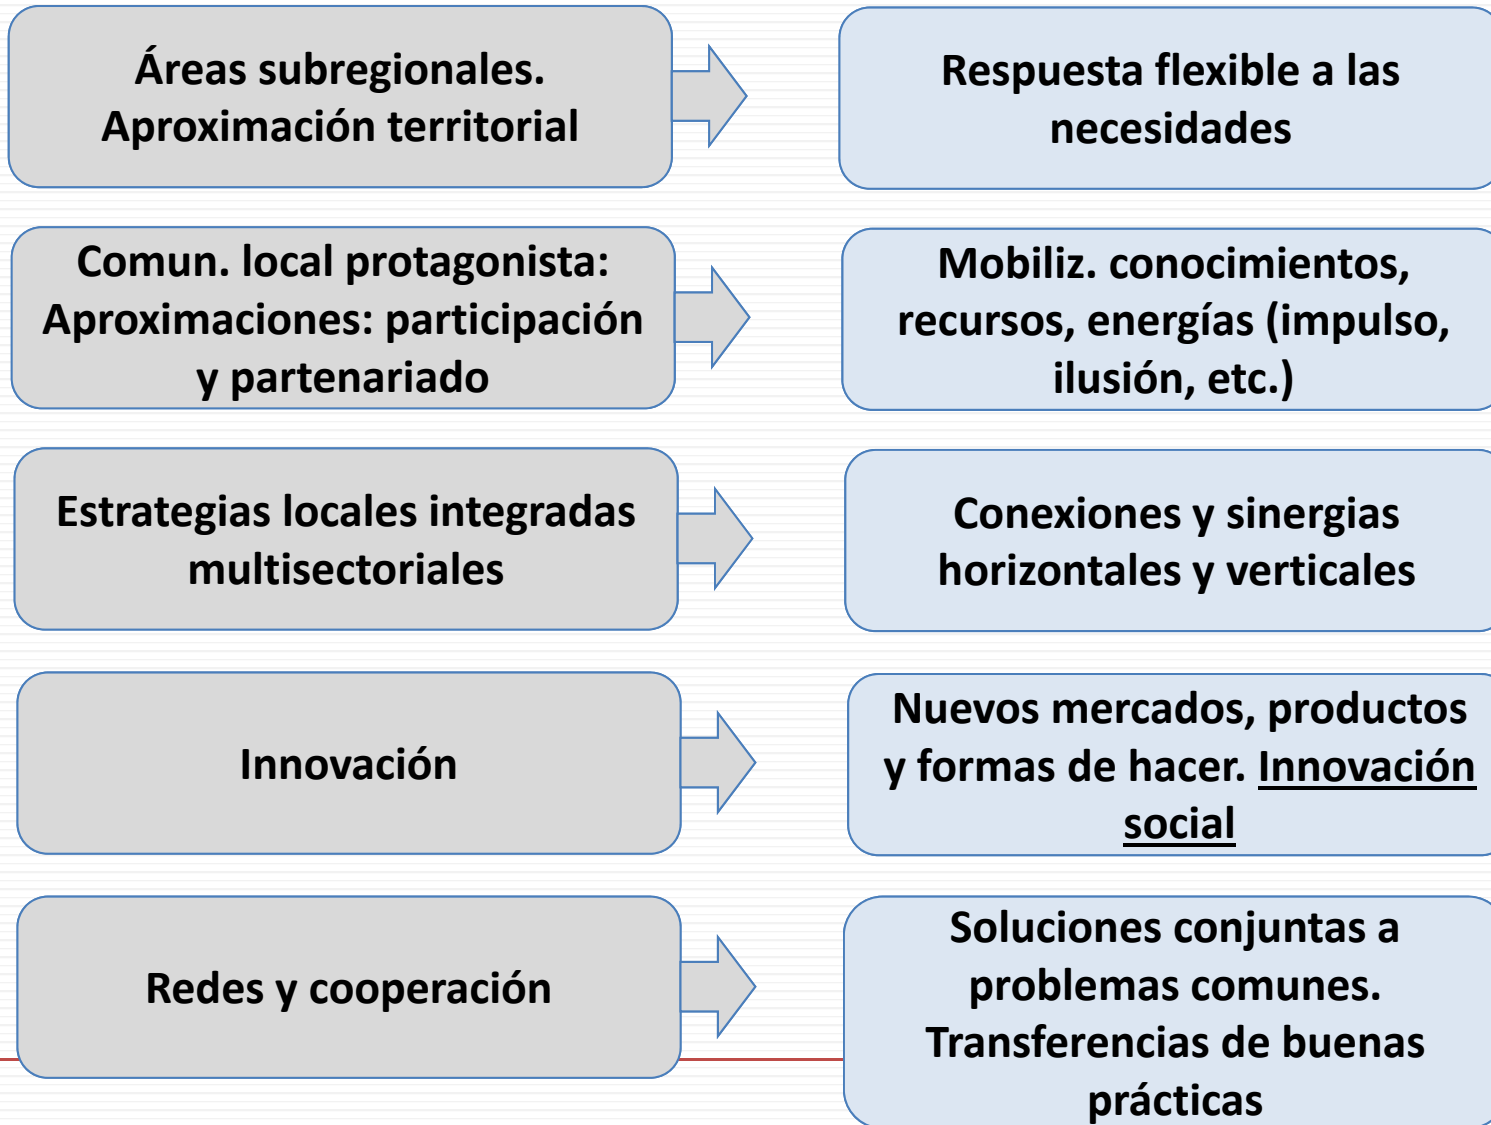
Áreas subregionales. Aproximación territorial

Respuesta flexible a las necesidades

Comun. local protagonista: Aproximaciones: participación y partenariado

Mobiliz. conocimientos, recursos, energías (impulso, ilusión, etc.)

Estrategias locales integradas multisectoriales

Conexiones y sinergias horizontales y verticales

Innovación

Nuevos mercados, productos y formas de hacer. Innovación social

Redes y cooperación

Soluciones conjuntas a problemas comunes. Transferencias de buenas prácticas